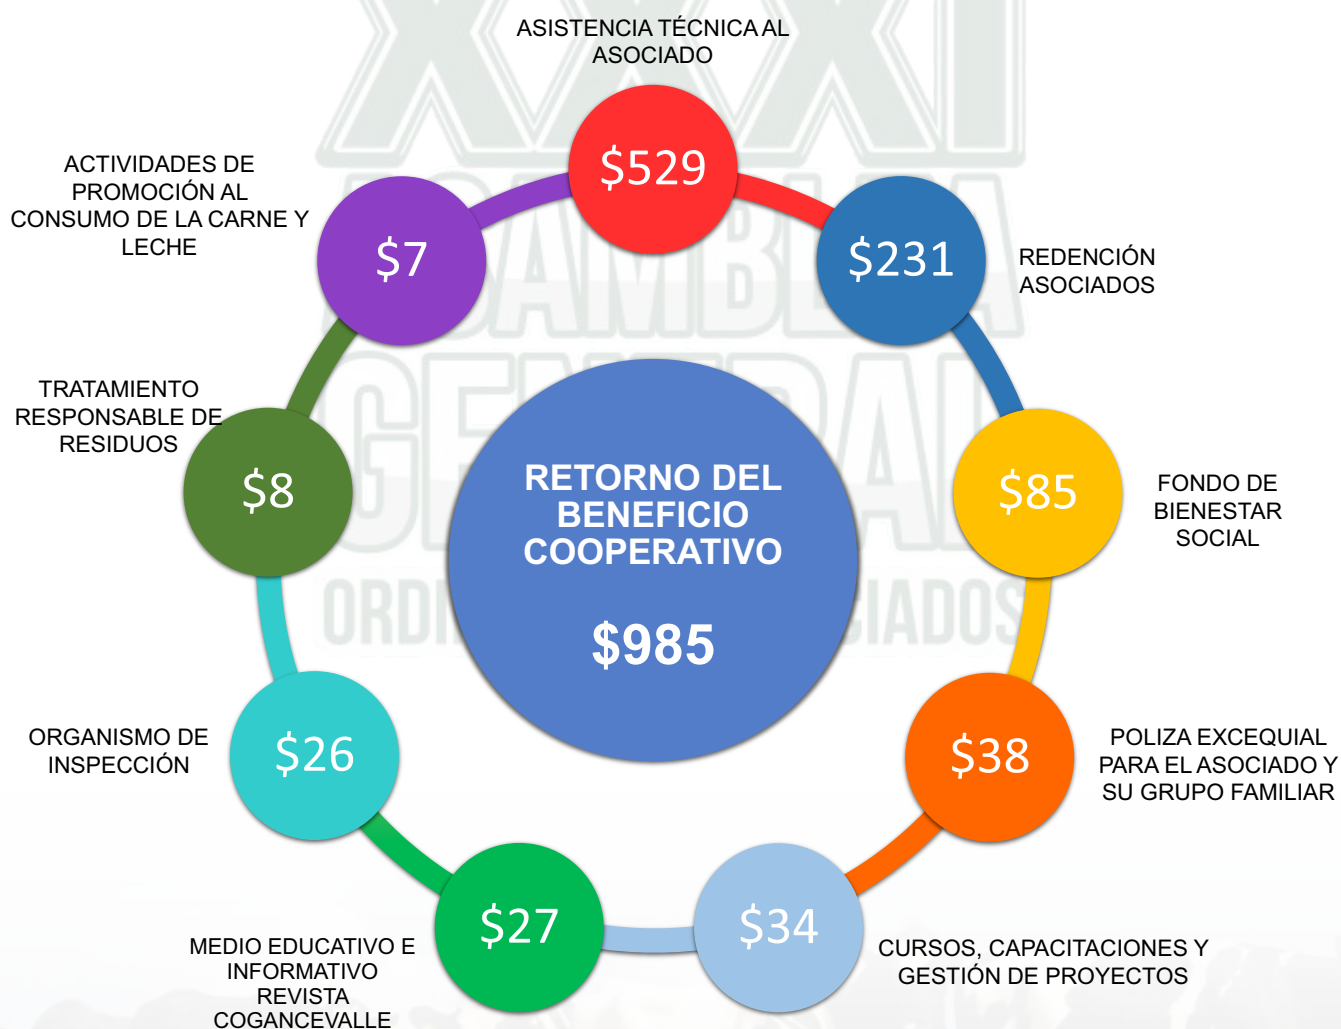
XXXI ASAMBLEA GENERAL ORDINARIA DE ASOCIADOS

ASISTENCIA TÉCNICA AL ASOCIADO

$529

ACTIVIDADES DE PROMOCIÓN AL CONSUMO DE LA CARNE Y LECHE

$7

$231

REDENCIÓN ASOCIADOS

TRATAMIENTO RESPONSABLE DE RESIDUOS

$8

RETORNO DEL BENEFICIO COOPERATIVO

$985

$85

FONDO DE BIENESTAR SOCIAL

ORGANISMO DE INSPECCIÓN

$26

$38

POLIZA EXCEQUIAL PARA EL ASOCIADO Y SU GRUPO FAMILIAR

$27

$34

MEDIO EDUCATIVO E INFORMATIVO REVISTA COGANCEVALLE

CURSOS, CAPACITACIONES Y GESTIÓN DE PROYECTOS